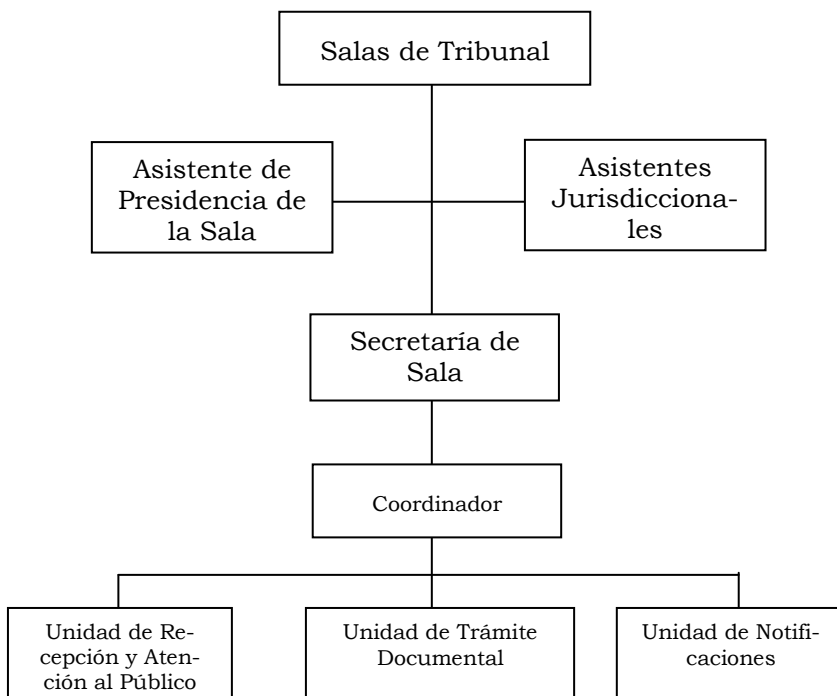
Salas de Tribunal

Asistente de Presidencia de la Sala

Asistentes Jurisdiccionales

Secretaría de Sala

Coordinador

Unidad de Recepción y Atención al Público

Unidad de Trámite Documental

Unidad de Notificaciones